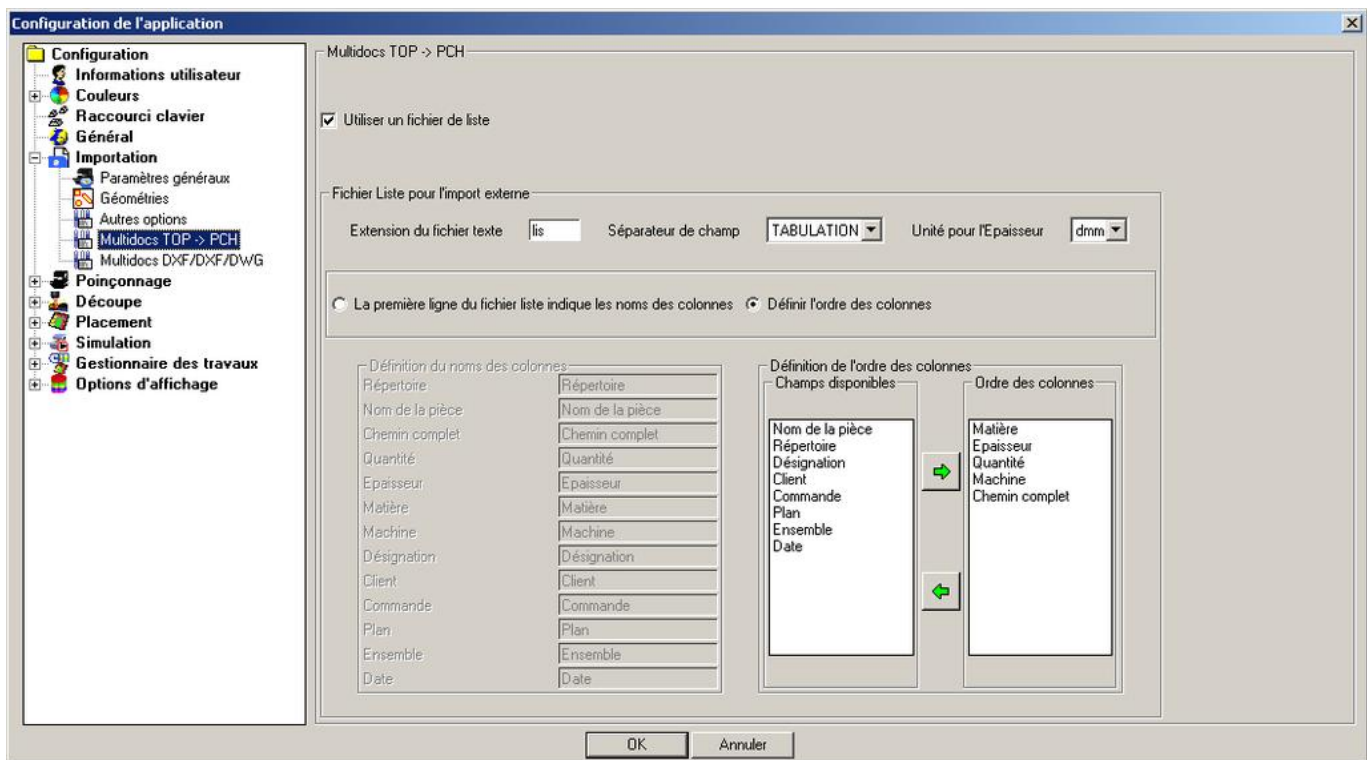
Configuration de l'application

Configuration
Informations utilisateur
Couleurs
Raccourci clavier
Général
Importation
Paramètres généraux
Géométries
Autres options
Multidocs TOP -> PCH
Multidocs DXF/DXF/DWG
Poinçonnage
Découpe
Placement
Simulation
Gestionnaire des travaux
Options d'affichage

Multidocs TOP -> PCH

Utiliser un fichier de liste

Fichier Liste pour l'import externe

Extension du fichier texte lis Séparateur de champ TABULATION Unité pour l'Epaisseur dmm

La première ligne du fichier liste indique les noms des colonnes Définir l'ordre des colonnes

Définition du noms des colonnes

| | |
|---|---|
| Répertoire | Répertoire |
| Nom de la pièce | Nom de la pièce |
| Chemin complet | Chemin complet |
| Quantité | Quantité |
| Epaisseur | Epaisseur |
| Matière | Matière |
| Machine | Machine |
| Désignation | Désignation |
| Client | Client |
| Commande | Commande |
| Plan | Plan |
| Ensemble | Ensemble |
| Date | Date |

Définition de l'ordre des colonnes
Champs disponibles
Nom de la pièce
Répertoire
Désignation
Client
Commande
Plan
Ensemble
Date

Ordre des colonnes
Matière
Epaisseur
Quantité
Machine
Chemin complet

OK Annuler